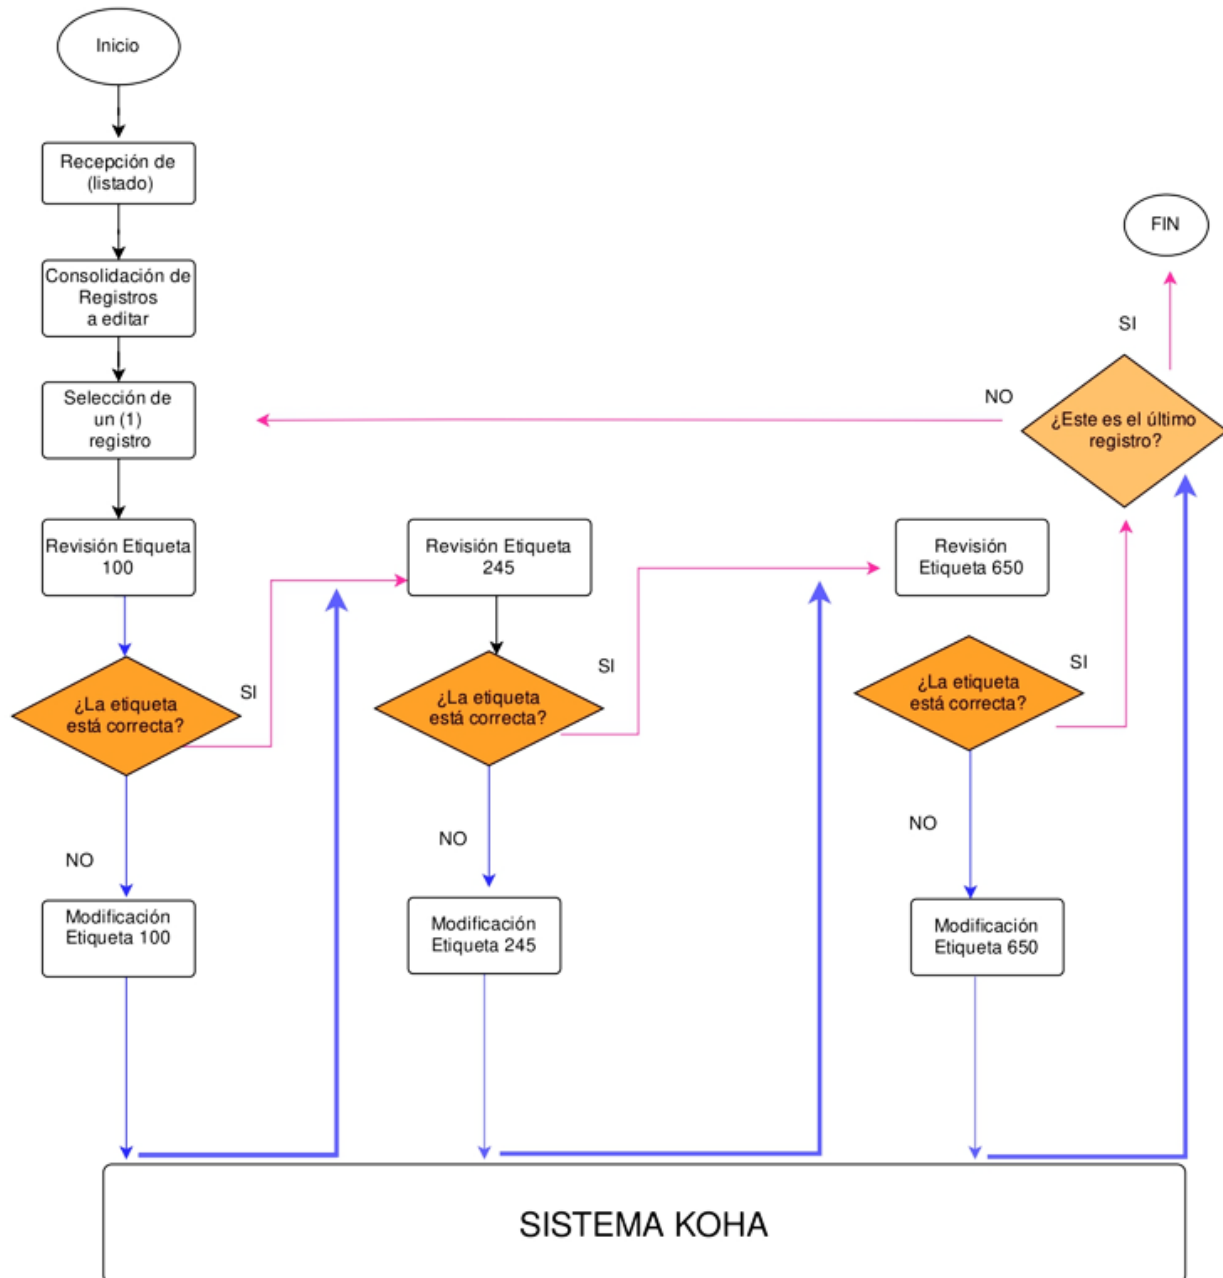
Inicio

Recepción de (listado)

Consolidación de Registros a editar

Selección de un (1) registro

Revisión Etiqueta 100

¿La etiqueta está correcta?

SI

NO

Modificación Etiqueta 100

Revisión Etiqueta 245

¿La etiqueta está correcta?

SI

NO

Modificación Etiqueta 245

Revisión Etiqueta 650

¿La etiqueta está correcta?

SI

NO

Modificación Etiqueta 650

FIN

SI

NO

¿Este es el último registro?

SISTEMA KOHA